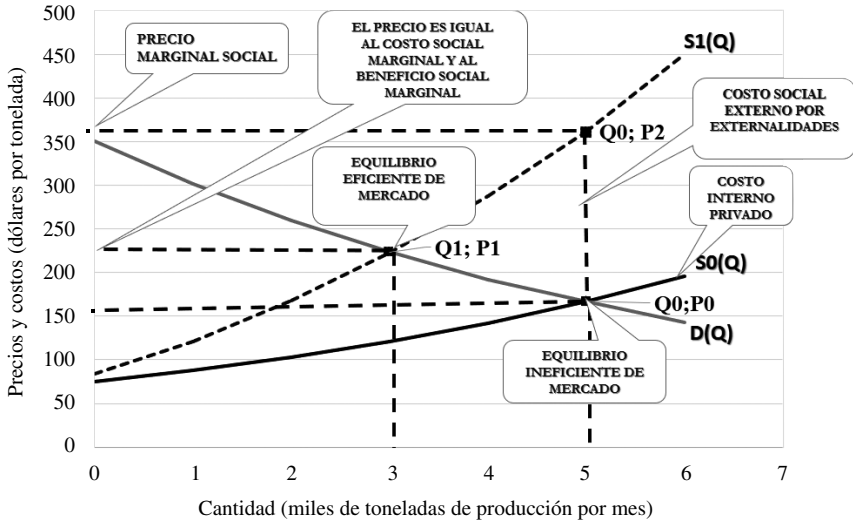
500
450
400
350
300
250
200
150
100
50
0

Precios y costos (dólares por tonelada)

PRECIO MARGINAL SOCIAL

EL PRECIO ES IGUAL AL COSTO SOCIAL MARGINAL Y AL BENEFICIO SOCIAL MARGINAL

S1(Q)

COSTO SOCIAL EXTERNO POR EXTERNALIDADES

Q0; P2

EQUILIBRIO EFICIENTE DE MERCADO

COSTO INTERNO PRIVADO

Q1; P1

S0(Q)

Q0;P0

D(Q)

EQUILIBRIO INEFICIENTE DE MERCADO

0 1 2 3 4 5 6 7

Cantidad (miles de toneladas de producción por mes)